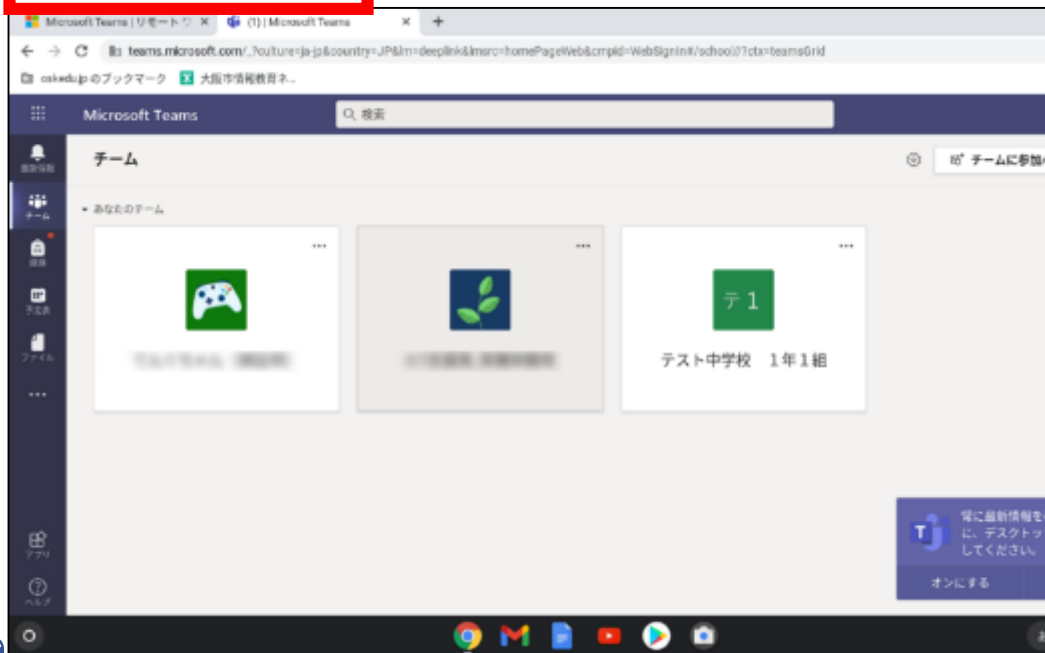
Microsoft Teams | リモートワ ×
(1) | Microsoft Teams ×
+
teams.microsoft.com/_?culture=ja-jp&country=JP&lm=deeplink&lmsrc=homePageWeb&cmpid=WebSignIn#/school//?ctx=teamsGrid
osaka.jp のブックマーク
大阪市情報教育ネ...
Microsoft Teams
検索
最新情報
チーム
課題
予定表
ファイル
...
チーム
チームに参加
▾ あなたのチーム
...
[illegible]
...
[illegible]
...
テ1
テスト中学校 1年1組
アプリ
ヘルプ
常に最新情報を
に、デスクトッ
してください。
オンにする